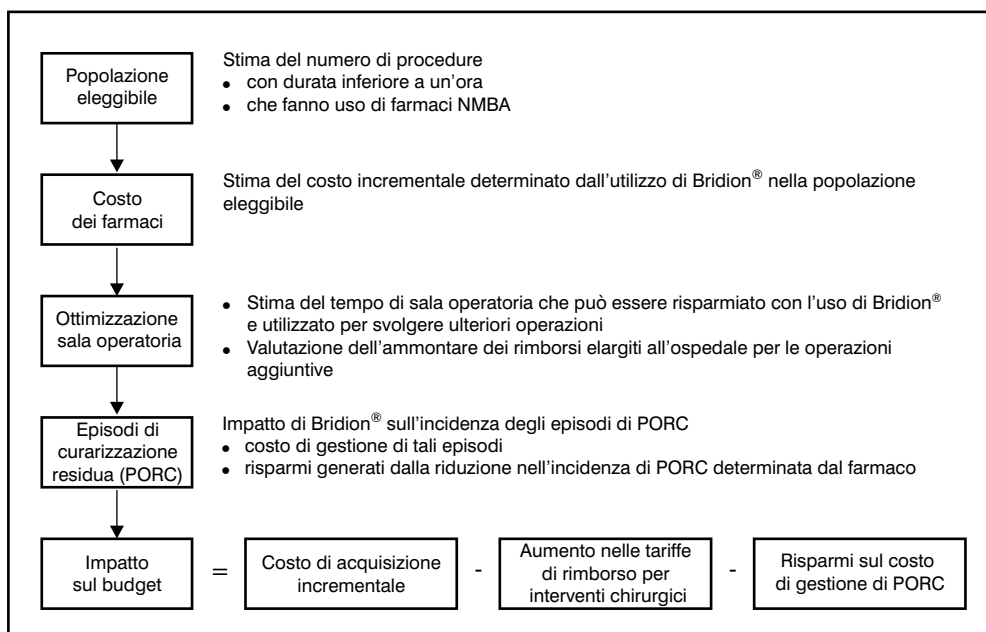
Popolazione eleggibile

Stima del numero di procedure
- con durata inferiore a un'ora
- che fanno uso di farmaci NMBA

Costo dei farmaci

Stima del costo incrementale determinato dall'utilizzo di Bridion® nella popolazione eleggibile

Ottimizzazione sala operatoria

- Stima del tempo di sala operatoria che può essere risparmiato con l'uso di Bridion® e utilizzato per svolgere ulteriori operazioni
- Valutazione dell'ammontare dei rimborsi elargiti all'ospedale per le operazioni aggiuntive

Episodi di curarizzazione residua (PORC)

Impatto di Bridion® sull'incidenza degli episodi di PORC
- costo di gestione di tali episodi
- risparmi generati dalla riduzione nell'incidenza di PORC determinata dal farmaco

Impatto sul budget = Costo di acquisizione incrementale - Aumento nelle tariffe di rimborso per interventi chirurgici - Risparmi sul costo di gestione di PORC